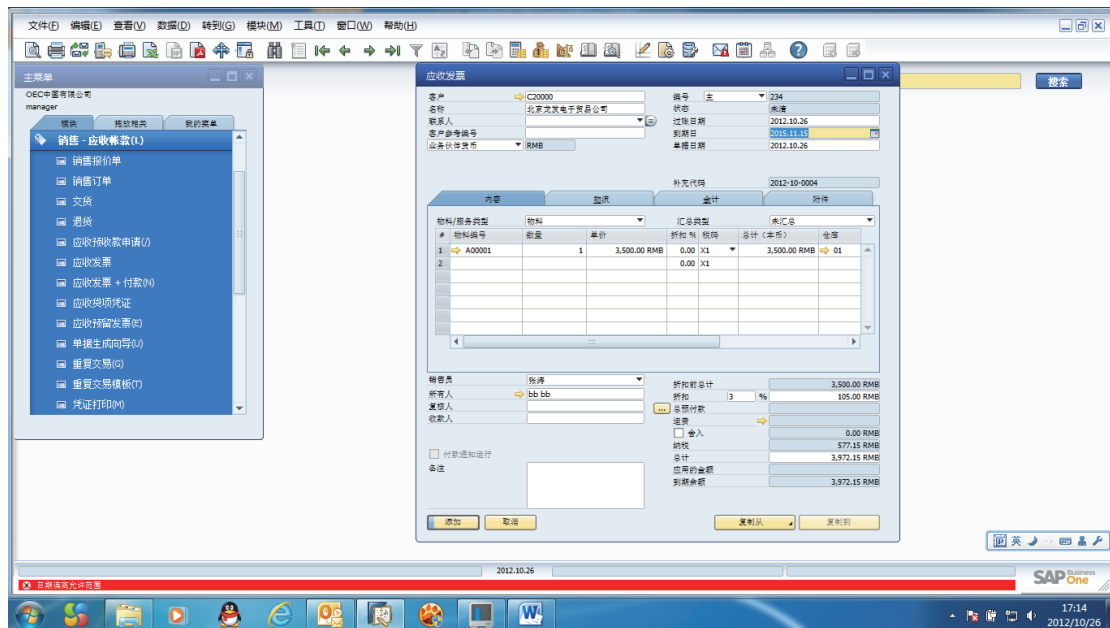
文件(F) 编辑(E) 查看(V) 数据(D) 转到(G) 模块(M) 工具(T) 窗口(W) 帮助(H)

主菜单
OEC中国有限公司
manager
模块 拖放相关 我的菜单
销售 - 应收帐款(L)
销售报价单
销售订单
交货
退货
应收预收款申请(/)
应收发票
应收发票 + 付款(N)
应收贷项凭证
应收预留发票(E)
单据生成向导(U)
重复交易(G)
重复交易模板(T)
凭证打印(M)

搜索

应收发票
客户 C20000
名称 北京龙发电子贸易公司
联系人
客户参考编号
业务伙伴货币 RMB
编号 主 234
状态 未清
过账日期 2012.10.26
到期日 2015.11.15
单据日期 2012.10.26
补充代码 2012-10-0004

内容 物流 会计 附件
物料/服务类型 物料
汇总类型 未汇总

| # | 物料编号 | 数量 | 单价 | 折扣 % | 税码 | 总计（本币） | 仓库 |
|---|---|---|---|---|---|---|---|
| 1 | A00001 | 1 | 3,500.00 RMB | 0.00 | X1 | 3,500.00 RMB | 01 |
| 2 | | | | 0.00 | X1 | | |

销售员 张涛
所有人 bb bb
复核人
收款人
付款通知运行
备注
折扣前总计 3,500.00 RMB
折扣 3 % 105.00 RMB
总预付款
运费
舍入 0.00 RMB
税额 577.15 RMB
总计 3,972.15 RMB
应用的金额
到期余额 3,972.15 RMB

添加 取消 复制从 复制到

2012.10.26
日期偏离允许范围
英
SAP Business One
17:14
2012/10/26